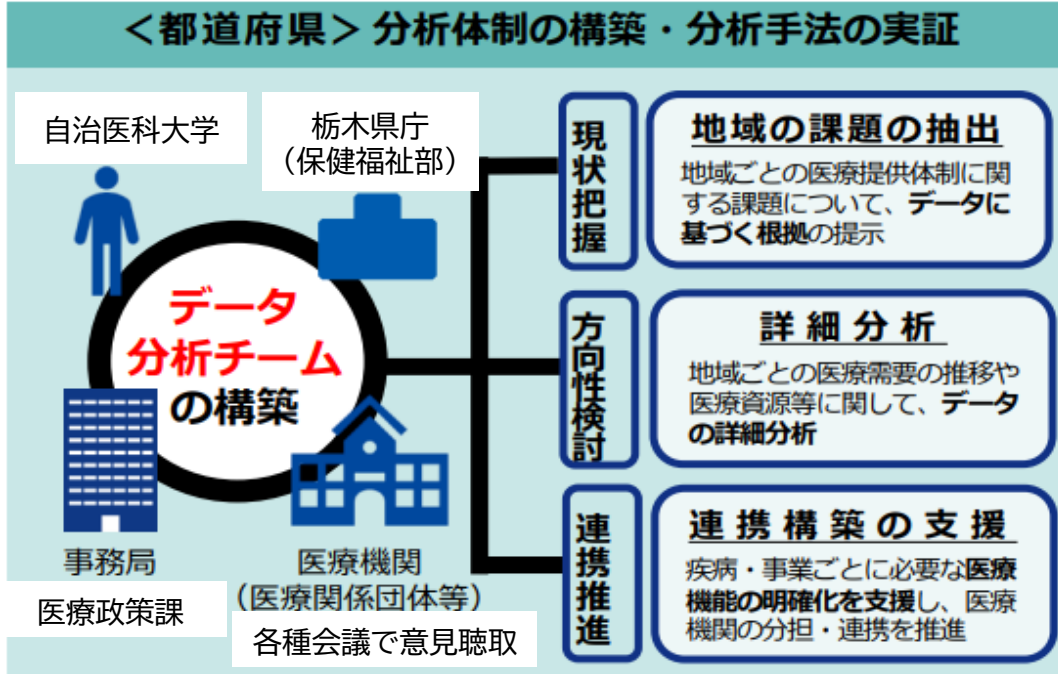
<都道府県> 分析体制の構築・分析手法の実証

自治医科大学

栃木県庁
(保健福祉部)

データ
分析チーム
の構築

事務局

医療政策課

医療機関
(医療関係団体等)

各種会議で意見聴取

現状把握

地域の課題の抽出

地域ごとの医療提供体制に関する課題について、データに基づく根拠の提示

方向性検討

詳細分析

地域ごとの医療需要の推移や医療資源等に関して、データの詳細分析

連携推進

連携構築の支援

疾病・事業ごとに必要な医療機能の明確化を支援し、医療機関の分担・連携を推進